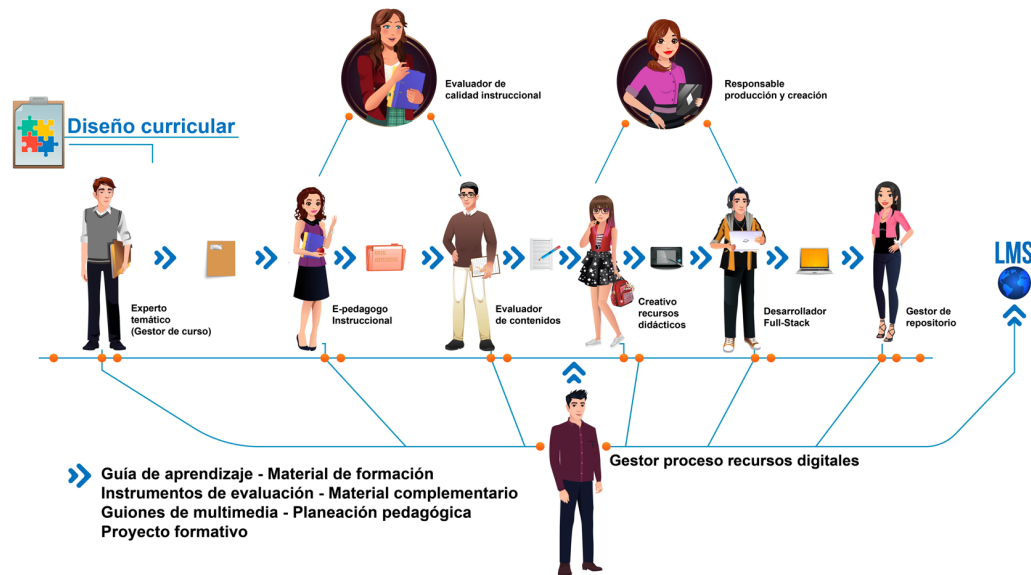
Diseño curricular

Evaluador de calidad instruccional

Responsable producción y creación

LMS

Experto temático (Gestor de curso)

E-pedagogo Instruccional

Evaluador de contenidos

Creativo recursos didácticos

Desarrollador Full-Stack

Gestor de repositorio

Gestor proceso recursos digitales

Guía de aprendizaje - Material de formación
Instrumentos de evaluación - Material complementario
Guiones de multimedia - Planeación pedagógica
Proyecto formativo